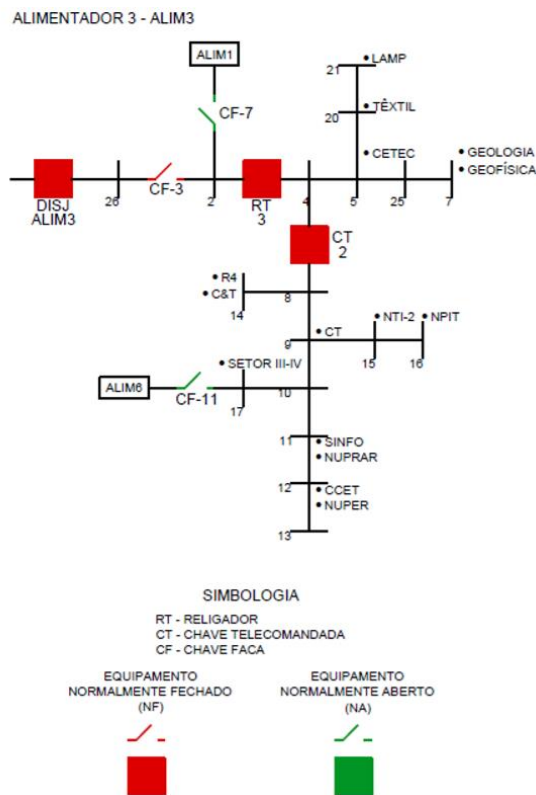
ALIMENTADOR 3 - ALIM3

ALIM1

CF-7

LAMP
21
TÊXTIL
20
CETEC
GEOLOGIA
GEOFÍSICA

DISJ ALIM3
26
CF-3
2
RT 3
4
5
25
7

CT 2

R4
C&T
8
14

CT
9
NTI-2
NPIT
15
16

SETOR III-IV
ALIM6
CF-11
10
17

11
SINFO
NUPRAR

12
CCET
NUPER

13

SIMBOLOGIA

RT - RELIGADOR
CT - CHAVE TELECOMANDADA
CF - CHAVE FACA

EQUIPAMENTO NORMALMENTE FECHADO (NF)

EQUIPAMENTO NORMALMENTE ABERTO (NA)